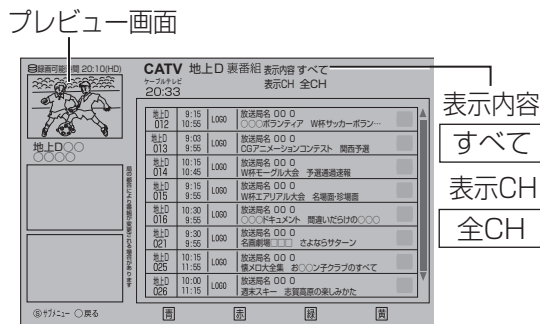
プレビュー画面

録画可能時間 20:10(HD)

CATV 地上D 裏番組 表示内容 すべて
ケーブルテレビ 表示CH 全CH
20:33

地上D○○
○○○○

| 地上D 012 | 9:15 10:55 | LOGO | 放送局名 00 0 ○○○ボランティア W杯サッカーボラン… |
|---|---|---|---|
| 地上D 013 | 9:03 9:55 | LOGO | 放送局名 00 0 CGアニメーションコンテスト 関西予選 |
| 地上D 014 | 10:15 10:45 | LOGO | 放送局名 00 0 W杯モーグル大会 予選通過速報 |
| 地上D 015 | 9:15 9:55 | LOGO | 放送局名 00 0 W杯エアリアル大会 名場面・珍場面 |
| 地上D 016 | 10:30 11:30 | LOGO | 放送局名 00 0 ○○○ドキュメント 間違いだらけの○○○ |
| 地上D 021 | 9:30 9:55 | LOGO | 放送局名 00 0 名画劇場□□□ さよならサターン |
| 地上D 025 | 10:15 11:55 | LOGO | 放送局名 00 0 懐メロ大全集 お○○ン子クラブのすべて |
| 地上D 026 | 10:00 11:15 | LOGO | 放送局名 00 0 週末スキー 志賀高原の楽しみかた |

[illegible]

Ⓢサブメニュー ○戻る
青 赤 緑 黄

表示内容
すべて
表示CH
全CH